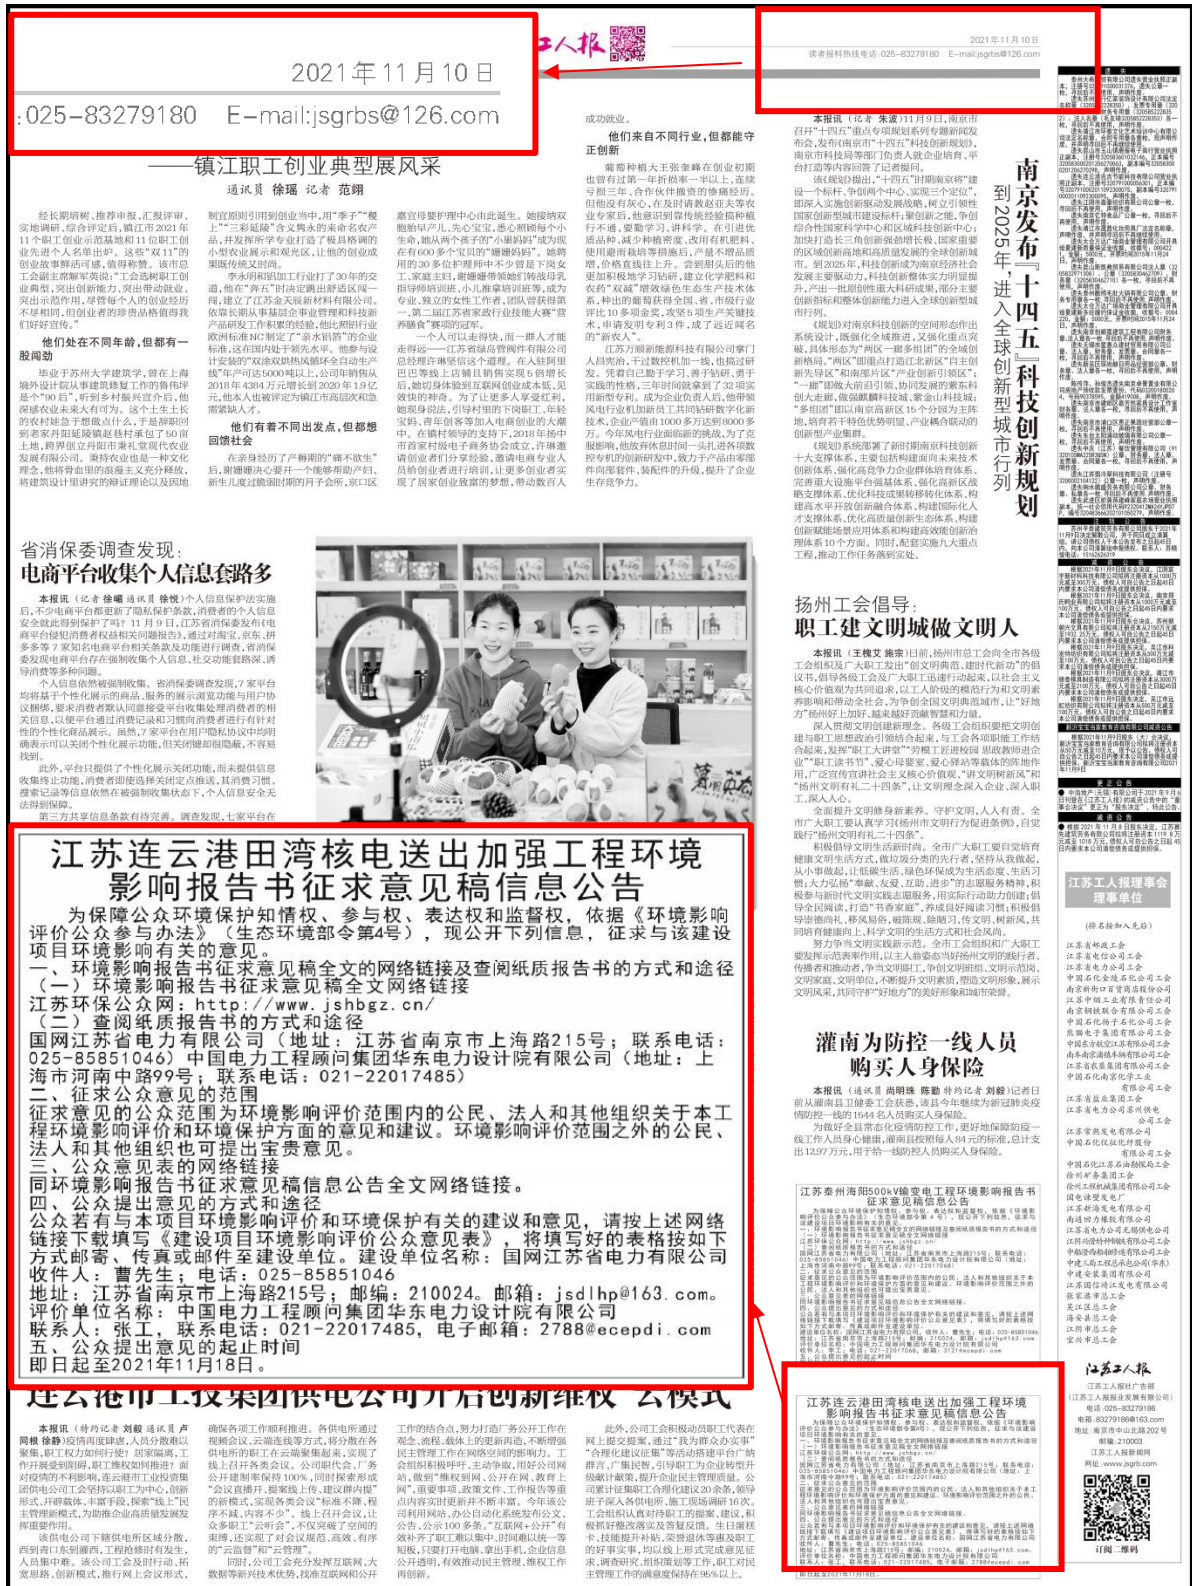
2021年11月10日

:025-83279180　E-mail:jsgrbs@126.com

——镇江职工创业典型风采

通讯员 徐瑶 记者 范翊

他们处在不同年龄，但都有一股闯劲

他们有着不同出发点，但都想回馈社会

他们来自不同行业，但都能守正创新

南京发布"十四五"科技创新规划
到2025年，进入全球创新型城市行列

省消保委调查发现：
电商平台收集个人信息套路多

扬州工会倡导：
职工建文明城做文明人

灌南为防控一线人员购买人身保险

江苏工人报理事会理事单位

江苏连云港田湾核电送出加强工程环境影响报告书征求意见稿信息公告

为保障公众环境保护知情权、参与权、表达权和监督权，依据《环境影响评价公众参与办法》（生态环境部令第4号），现公开下列信息，征求与该建设项目环境影响有关的意见。

一、环境影响报告书征求意见稿全文的网络链接及查阅纸质报告书的方式和途径

（一）环境影响报告书征求意见稿全文网络链接

江苏环保公众网：http://www.jshbgz.cn/

（二）查阅纸质报告书的方式和途径

国网江苏省电力有限公司（地址：江苏省南京市上海路215号；联系电话：025-85851046）中国电力工程顾问集团华东电力设计院有限公司（地址：上海市河南中路99号；联系电话：021-22017485）

二、征求意见的公众范围

征求意见的公众范围为环境影响评价范围内的公民、法人和其他组织关于本工程环境影响评价和环境保护方面的意见和建议。环境影响评价范围之外的公民、法人和其他组织也可提出宝贵意见。

三、公众意见表的网络链接

同环境影响报告书征求意见稿信息公告全文网络链接。

四、公众提出意见的方式和途径

公众若有与本项目环境影响评价和环境保护有关的建议和意见，请按上述网络链接下载填写《建设项目环境影响评价公众意见表》，将填写好的表格按如下方式邮寄、传真或邮件至建设单位。建设单位名称：国网江苏省电力有限公司

收件人：曹先生；电话：025-85851046

地址：江苏省南京市上海路215号；邮编：210024。邮箱：jsdlhp@163.com。

评价单位名称：中国电力工程顾问集团华东电力设计院有限公司

联系人：张工，联系电话：021-22017485，电子邮箱：2788@ecepdi.com

五、公众提出意见的起止时间

即日起至2021年11月18日。

连云港市工投集团供电公司开启创新维权"云模式"

江苏泰州海阳500kV输变电工程环境影响报告书征求意见稿信息公告

江苏连云港田湾核电送出加强工程环境影响报告书征求意见稿信息公告

江苏工人报

订阅二维码